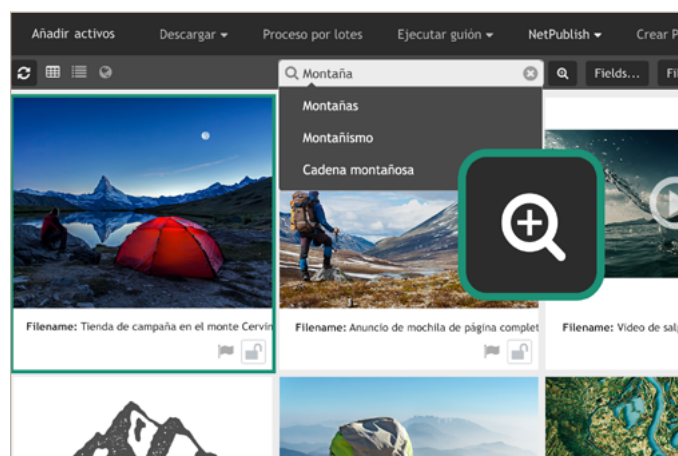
Añadir activos Descargar Proceso por lotes Ejecutar guión NetPublish Crear P

Montaña

Fields... Fi

Montañas

Montañismo

Cadena montañosa

Filename: Tienda de campaña en el monte Cervin

Filename: Anuncio de mochila de página complet

Filename: Video de salj